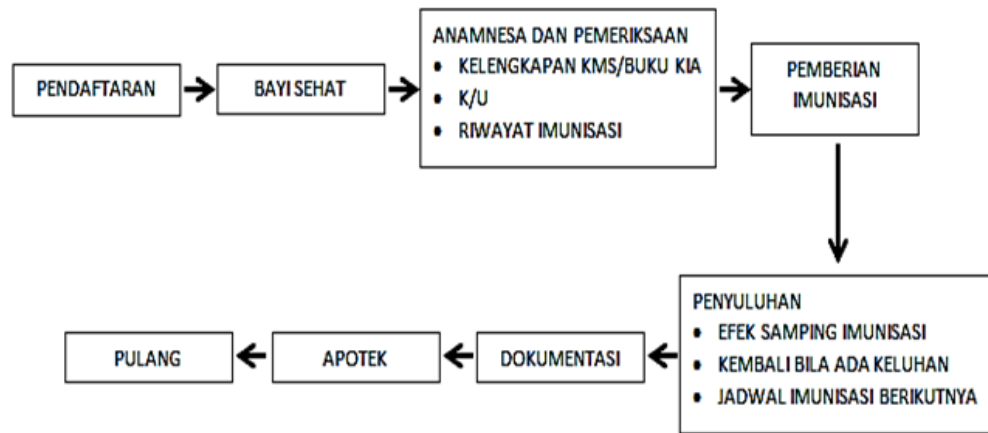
PENDAFTARAN

BAYI SEHAT

ANAMNESA DAN PEMERIKSAAN
- KELENGKAPAN KMS/BUKU KIA
- K/U
- RIWAYAT IMUNISASI

PEMBERIAN IMUNISASI

PENYULUHAN
- EFEK SAMPING IMUNISASI
- KEMBALI BILA ADA KELUHAN
- JADWAL IMUNISASI BERIKUTNYA

DOKUMENTASI

APOTEK

PULANG